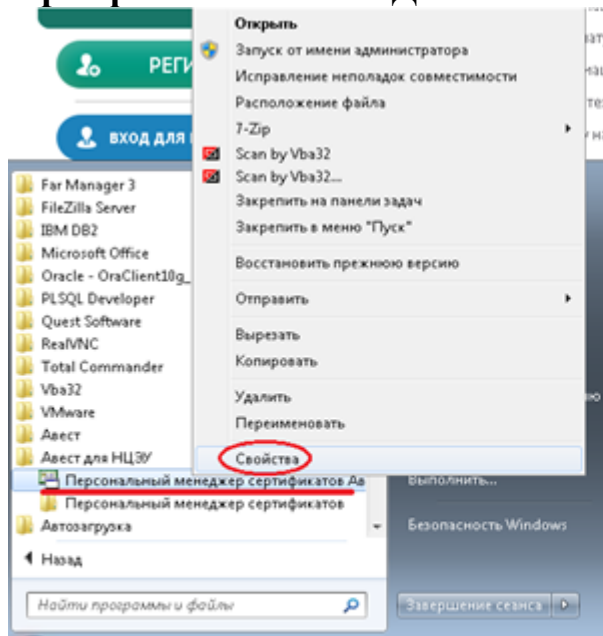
РЕГИ

ВХОД ДЛЯ

Far Manager 3
FileZilla Server
IBM DB2
Microsoft Office
Oracle - OraClient10g_
PLSQL Developer
Quest Software
RealVNC
Total Commander
Vba32
VMware
Авест
Авест для НЦЭУ
Персональный менеджер сертификатов Ав
Персональный менеджер сертификатов
Автозагрузка
Назад
Найти программы и файлы

Открыть
Запуск от имени администратора
Исправление неполадок совместимости
Расположение файла
7-Zip
Scan by Vba32
Scan by Vba32...
Закрепить на панели задач
Закрепить в меню "Пуск"
Восстановить прежнюю версию
Отправить
Вырезать
Копировать
Удалить
Переименовать
Свойства

Выполнить...
Безопасность Windows
Завершение сеанса